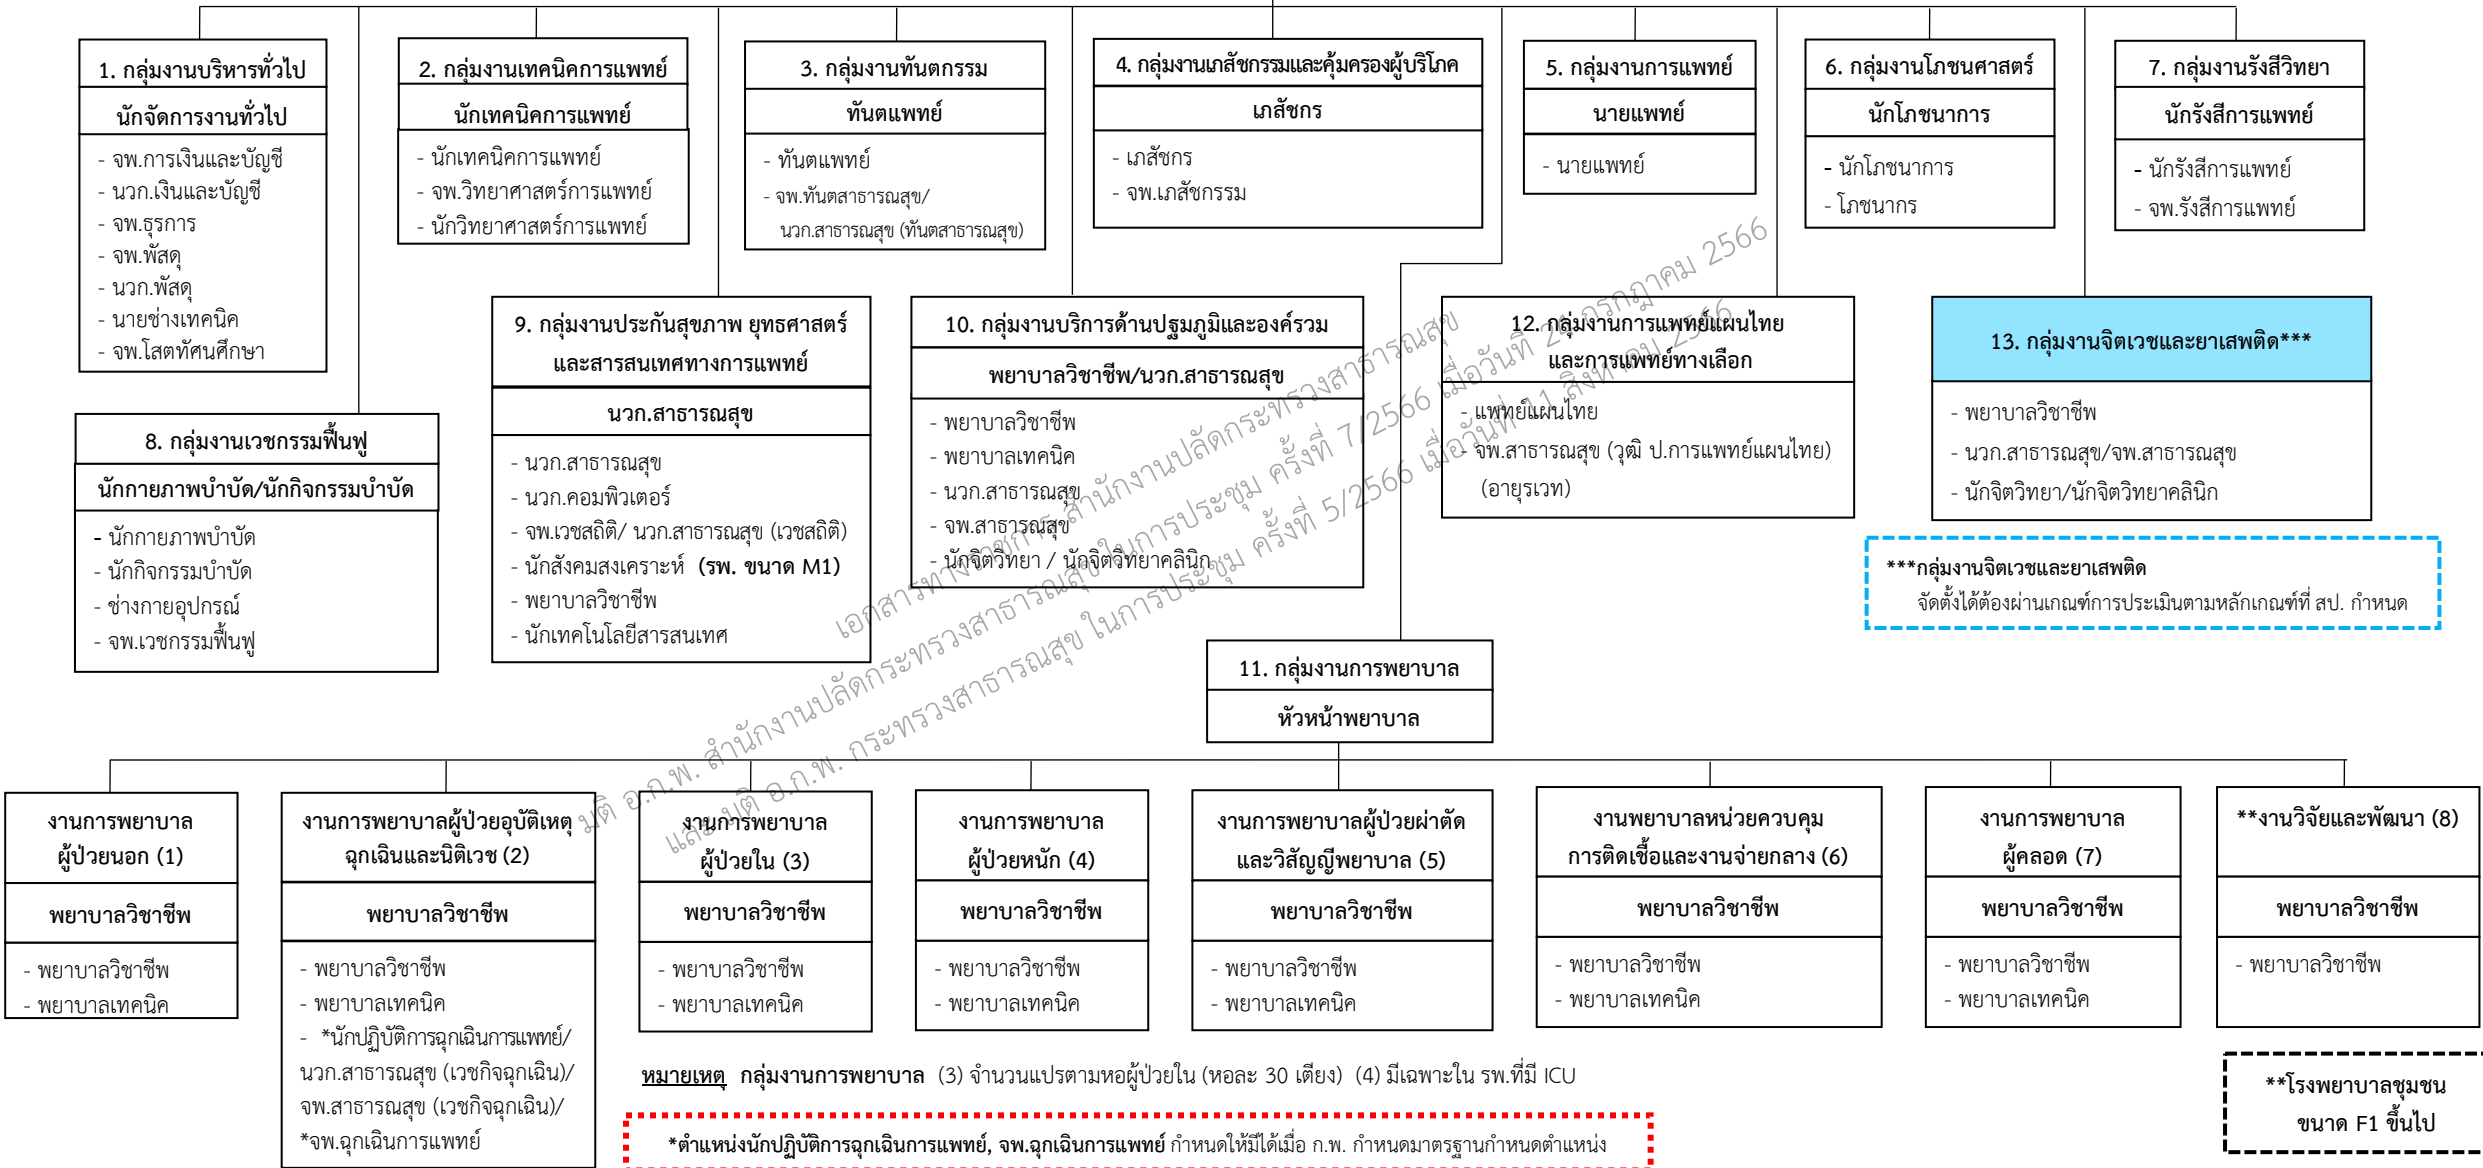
1. กลุ่มงานบริหารทั่วไป

นักจัดการงานทั่วไป

- จพ.การเงินและบัญชี
- นวก.เงินและบัญชี
- จพ.ธุรการ
- จพ.พัสดุ
- นวก.พัสดุ
- นายช่างเทคนิค
- จพ.โสตทัศนศึกษา

2. กลุ่มงานเทคนิคการแพทย์

นักเทคนิคการแพทย์

- นักเทคนิคการแพทย์
- จพ.วิทยาศาสตร์การแพทย์
- นักวิทยาศาสตร์การแพทย์

3. กลุ่มงานทันตกรรม

ทันตแพทย์

- ทันตแพทย์
- จพ.ทันตสาธารณสุข/ นวก.สาธารณสุข (ทันตสาธารณสุข)

4. กลุ่มงานเภสัชกรรมและคุ้มครองผู้บริโภค

เภสัชกร

- เภสัชกร
- จพ.เภสัชกรรม

5. กลุ่มงานการแพทย์

นายแพทย์

- นายแพทย์

6. กลุ่มงานโภชนศาสตร์

นักโภชนาการ

- นักโภชนาการ
- โภชนากร

7. กลุ่มงานรังสีวิทยา

นักรังสีการแพทย์

- นักรังสีการแพทย์
- จพ.รังสีการแพทย์

8. กลุ่มงานเวชกรรมฟื้นฟู

นักกายภาพบำบัด/นักกิจกรรมบำบัด

- นักกายภาพบำบัด
- นักกิจกรรมบำบัด
- ช่างกายอุปกรณ์
- จพ.เวชกรรมฟื้นฟู

9. กลุ่มงานประกันสุขภาพ ยุทธศาสตร์และสารสนเทศทางการแพทย์

นวก.สาธารณสุข

- นวก.สาธารณสุข
- นวก.คอมพิวเตอร์
- จพ.เวชสถิติ/ นวก.สาธารณสุข (เวชสถิติ)
- นักสังคมสงเคราะห์ (รพ. ขนาด M1)
- พยาบาลวิชาชีพ
- นักเทคโนโลยีสารสนเทศ

10. กลุ่มงานบริการด้านปฐมภูมิและองค์รวม

พยาบาลวิชาชีพ/นวก.สาธารณสุข

- พยาบาลวิชาชีพ
- พยาบาลเทคนิค
- นวก.สาธารณสุข
- จพ.สาธารณสุข
- นักจิตวิทยา / นักจิตวิทยาคลินิก

12. กลุ่มงานการแพทย์แผนไทยและการแพทย์ทางเลือก

- แพทย์แผนไทย
- จพ.สาธารณสุข (วุฒิ ป.การแพทย์แผนไทย) (อายุรเวท)

13. กลุ่มงานจิตเวชและยาเสพติด***

- พยาบาลวิชาชีพ
- นวก.สาธารณสุข/จพ.สาธารณสุข
- นักจิตวิทยา/นักจิตวิทยาคลินิก

***กลุ่มงานจิตเวชและยาเสพติด จัดตั้งได้ต้องผ่านเกณฑ์การประเมินตามหลักเกณฑ์ที่ สป. กำหนด

เอกสารทางราชการ สำนักงานปลัดกระทรวงสาธารณสุข มติ อ.ก.พ. สำนักงานปลัดกระทรวงสาธารณสุข ในการประชุม ครั้งที่ 7/2566 เมื่อวันที่ 24 กรกฎาคม 2566 และมติ อ.ก.พ. กระทรวงสาธารณสุข ในการประชุม ครั้งที่ 5/2566 เมื่อวันที่ 11 สิงหาคม 2566

11. กลุ่มงานการพยาบาล

หัวหน้าพยาบาล

งานการพยาบาลผู้ป่วยนอก (1)

พยาบาลวิชาชีพ

- พยาบาลวิชาชีพ
- พยาบาลเทคนิค

งานการพยาบาลผู้ป่วยอุบัติเหตุฉุกเฉินและนิติเวช (2)

พยาบาลวิชาชีพ

- พยาบาลวิชาชีพ
- พยาบาลเทคนิค
- *นักปฏิบัติการฉุกเฉินการแพทย์/ นวก.สาธารณสุข (เวชกิจฉุกเฉิน)/ จพ.สาธารณสุข (เวชกิจฉุกเฉิน)/ *จพ.ฉุกเฉินการแพทย์

งานการพยาบาลผู้ป่วยใน (3)

พยาบาลวิชาชีพ

- พยาบาลวิชาชีพ
- พยาบาลเทคนิค

งานการพยาบาลผู้ป่วยหนัก (4)

พยาบาลวิชาชีพ

- พยาบาลวิชาชีพ
- พยาบาลเทคนิค

งานการพยาบาลผู้ป่วยผ่าตัดและวิสัญญีพยาบาล (5)

พยาบาลวิชาชีพ

- พยาบาลวิชาชีพ
- พยาบาลเทคนิค

งานพยาบาลหน่วยควบคุมการติดเชื้อและงานจ่ายกลาง (6)

พยาบาลวิชาชีพ

- พยาบาลวิชาชีพ
- พยาบาลเทคนิค

งานการพยาบาลผู้คลอด (7)

พยาบาลวิชาชีพ

- พยาบาลวิชาชีพ
- พยาบาลเทคนิค

**งานวิจัยและพัฒนา (8)

พยาบาลวิชาชีพ

- พยาบาลวิชาชีพ

หมายเหตุ กลุ่มงานการพยาบาล (3) จำนวนแปรตามหอผู้ป่วยใน (หอละ 30 เตียง) (4) มีเฉพาะใน รพ.ที่มี ICU

*ตำแหน่งนักปฏิบัติการฉุกเฉินการแพทย์, จพ.ฉุกเฉินการแพทย์ กำหนดให้มีได้เมื่อ ก.พ. กำหนดมาตรฐานกำหนดตำแหน่ง

**โรงพยาบาลชุมชน ขนาด F1 ขึ้นไป